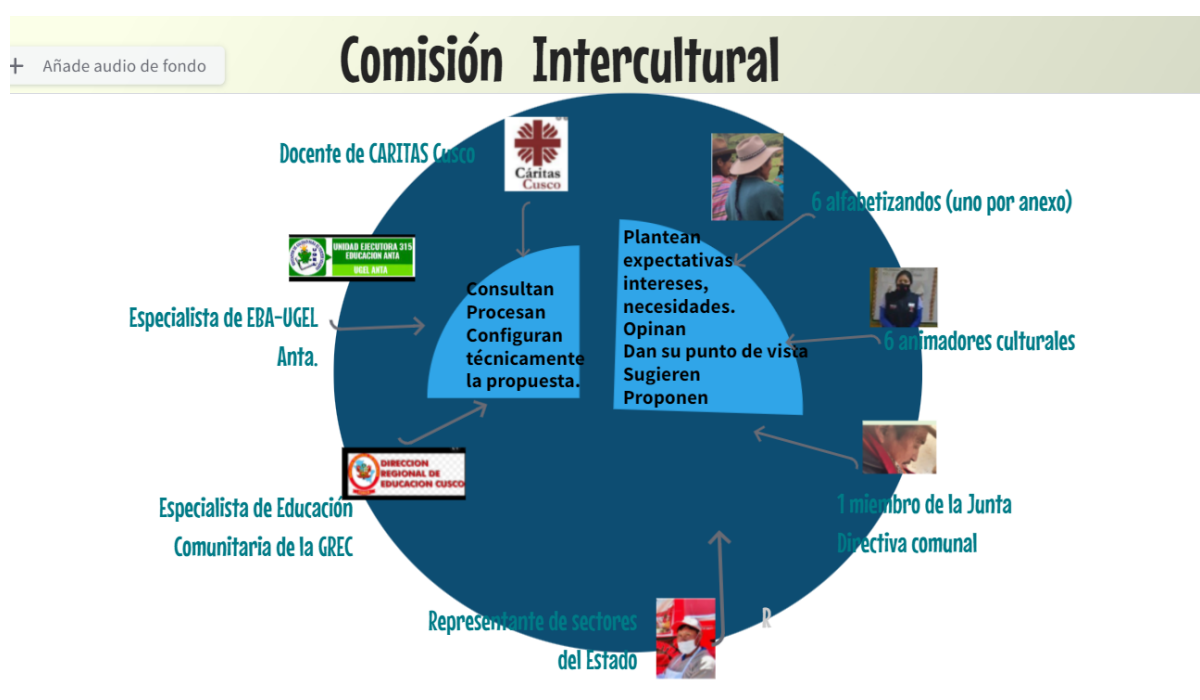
+ Añade audio de fondo

Comisión Intercultural

Docente de CARITAS Cusco

Cáritas Cusco

6 alfabetizandos (uno por anexo)

UNIDAD EJECUTORA 315 EDUCACION ANTA
UGEL ANTA

Especialista de EBA-UGEL Anta.

Consultan
Procesan
Configuran técnicamente la propuesta.

Plantean expectativas intereses, necesidades.
Opinan
Dan su punto de vista
Sugieren
Proponen

6 animadores culturales

DIRECCION REGIONAL DE EDUCACION CUSCO

Especialista de Educación Comunitaria de la GREC

1 miembro de la Junta Directiva comunal

Representante de sectores del Estado

R